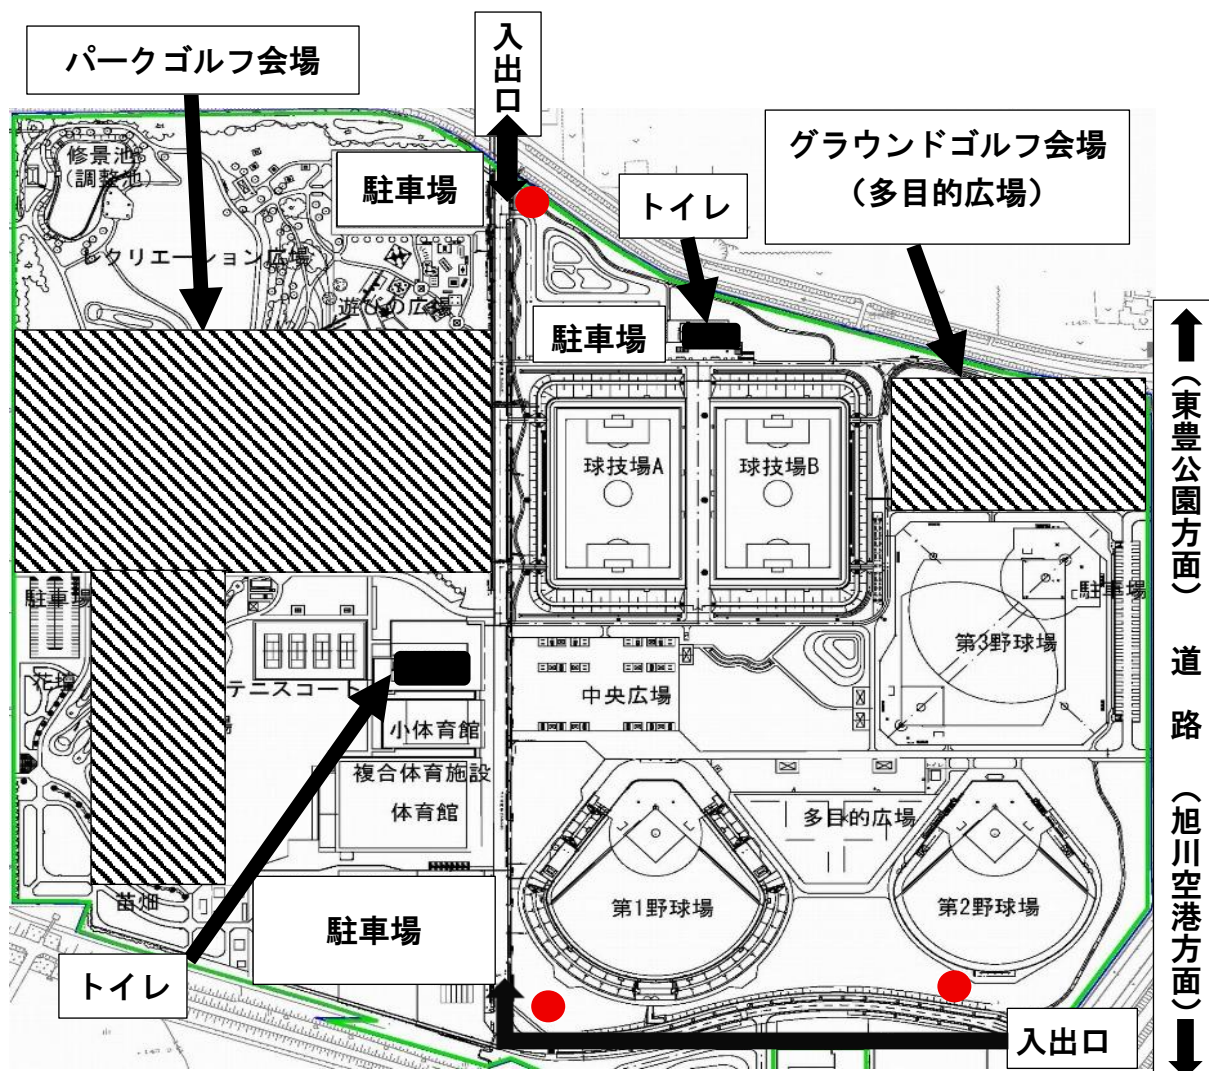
パークゴルフ会場

入出口

修景池（調整池）

駐車場

トイレ

グラウンドゴルフ会場（多目的広場）

レクリエーション広場

遊びの広場

駐車場

（東豊公園方面）

道路

（旭川空港方面）

球技場A

球技場B

駐車場

駐車場

第3野球場

花壇

テニスコート

中央広場

小体育館

複合体育施設

体育館

多目的広場

苗畑

駐車場

第1野球場

第2野球場

トイレ

入出口